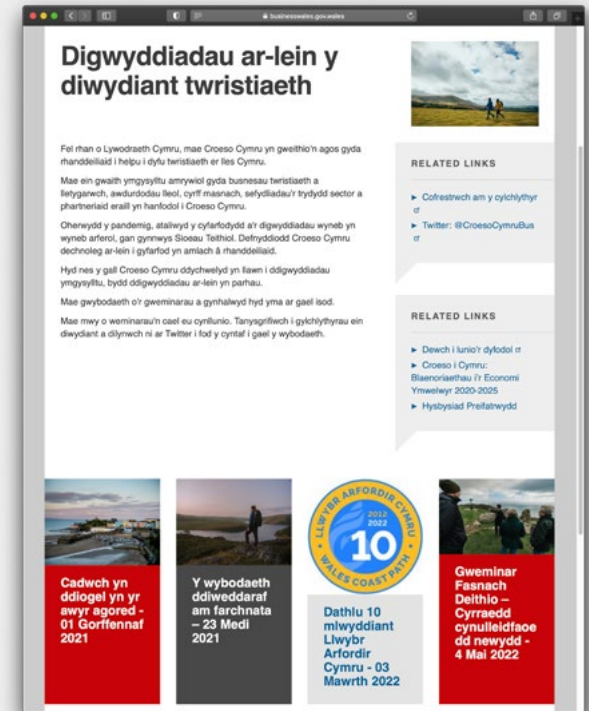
businesswales.gov.wales

Digwyddiadau ar-lein y diwydiant twristiaeth

Fel rhan o Lywodraeth Cymru, mae Croeso Cymru yn gweithio'n agos gyda rhanddeiliaid i helpu i dyfu twristiaeth er lles Cymru.

Mae ein gwaith ymgysylltu amrywiol gyda busnesau twristiaeth a lletygarwch, awdurdodau lleol, cyrff masnach, sefydliadau'r trydydd sector a phartneriaid eraill yn hanfodol i Croeso Cymru.

Oherwydd y pandemig, ataliwyd y cyfarfodydd a'r digwyddiadau wyneb yn wyneb arferol, gan gynnwys Sioeau Teithiol. Defnyddiodd Croeso Cymru dechnoleg ar-lein i gyfarfod yn amlach â rhanddeiliaid.

Hyd nes y gall Croeso Cymru ddychwelyd yn llawn i ddigwyddiadau ymgysylltu, bydd ddigwyddiadau ar-lein yn parhau.

Mae gwybodaeth o'r gweminarau a gynhalwyd hyd yma ar gael isod.

Mae mwy o weminarau'n cael eu cynllunio. Tanysgrifiwch i gylchlythyrau ein diwydiant a dilynwch ni ar Twitter i fod y cyntaf i gael y wybodaeth.

RELATED LINKS

Cofrestrwch am y cylchlythyr

Twitter: @CroesoCymruBus

RELATED LINKS

Dewch i lunio'r dyfodol

Croeso i Cymru: Blaenoriaethau i'r Economi Ymwelwyr 2020-2025

Hysbysiad Preifatrwydd

Cadwch yn ddiogel yn yr awyr agored - 01 Gorffennaf 2021

Y wybodaeth ddiweddaraf am farchnata – 23 Medi 2021

LLWYBR ARFORDIR CYMRU 2012 2022 10 WALES COAST PATH

Dathlu 10 mlwyddiant Llwybr Arfordir Cymru - 03 Mawrth 2022

Gweminar Fasnach Deithio – Cyrraedd cynulleidfaoedd newydd - 4 Mai 2022